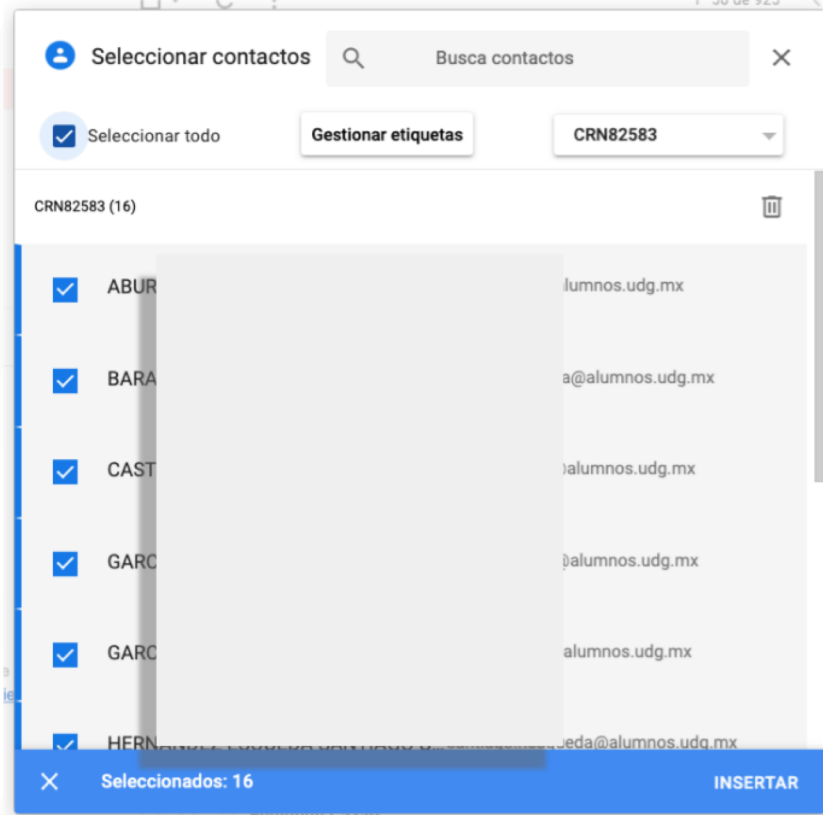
Seleccionar contactos

Busca contactos

Seleccionar todo

Gestionar etiquetas

CRN82583

CRN82583 (16)

ABUR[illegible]lumnos.udg.mx

BARA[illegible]a@alumnos.udg.mx

CAST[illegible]@alumnos.udg.mx

GARC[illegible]@alumnos.udg.mx

GARC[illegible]alumnos.udg.mx

HERNA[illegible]eda@alumnos.udg.mx

Seleccionados: 16

INSERTAR